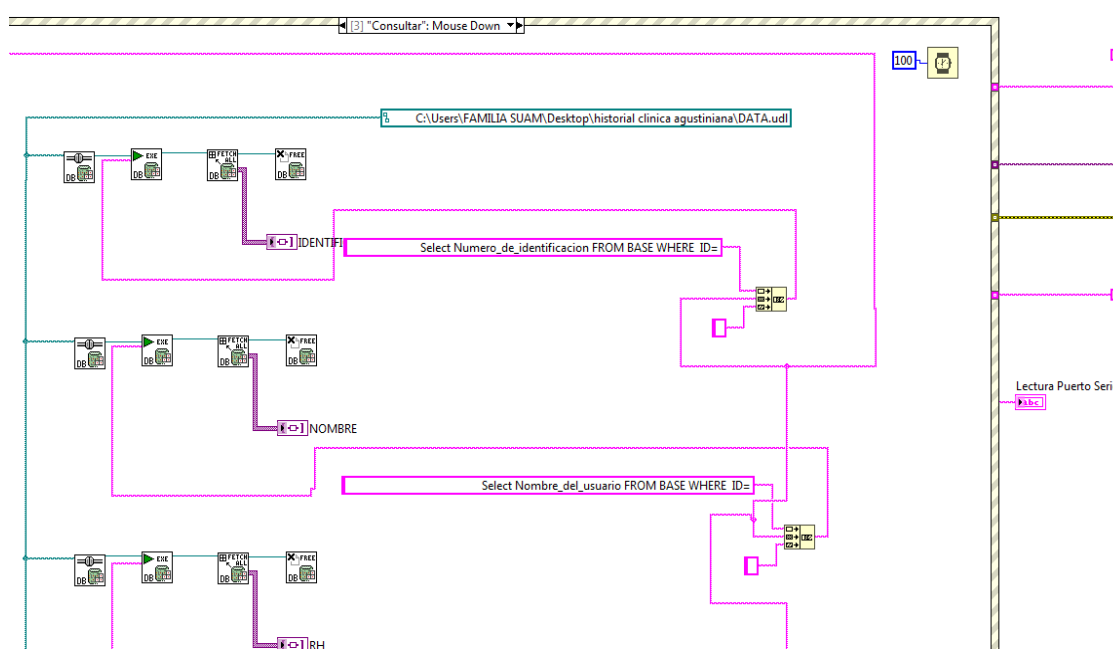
[3] "Consultar": Mouse Down

100

C:\Users\FAMILIA SUAM\Desktop\historial clinica agustiniana\DATA.udl

DB EXE DB FETCH ALL DB FREE DB

IDENTIFI

Select Numero_de_identificacion FROM BASE WHERE ID=

DB EXE DB FETCH ALL DB FREE DB

NOMBRE

Select Nombre_del_usuario FROM BASE WHERE ID=

DB EXE DB FETCH ALL DB FREE DB

RH

Lectura Puerto Seri

abc